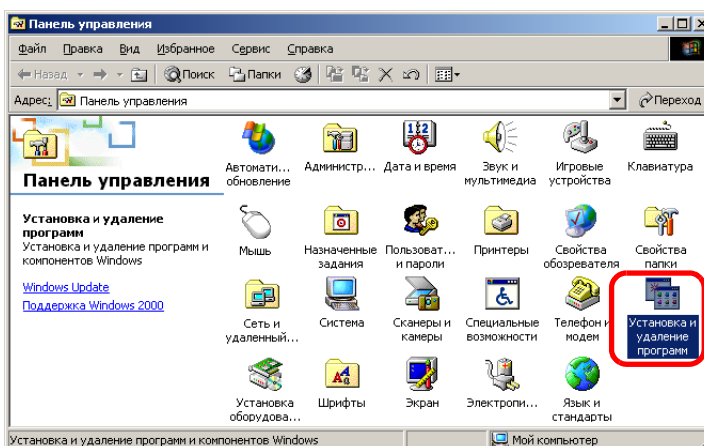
Панель управления

Файл Правка Вид Избранное Сервис Справка

Назад Поиск Папки

Адрес: Панель управления

Переход

Панель управления

Установка и удаление программ

Установка и удаление программ и компонентов Windows

Windows Update

Поддержка Windows 2000

Автомати... обновление

Администр...

Дата и время

Звук и мультимедиа

Игровые устройства

Клавиатура

Мышь

Назначенные задания

Пользоват... и пароли

Принтеры

Свойства обозревателя

Свойства папки

Сеть и удаленный...

Система

Сканеры и камеры

Специальные возможности

Телефон и модем

Установка и удаление программ

Установка оборудова...

Шрифты

Экран

Электропи...

Язык и стандарты

Установка и удаление программ и компонентов Windows

Мой компьютер